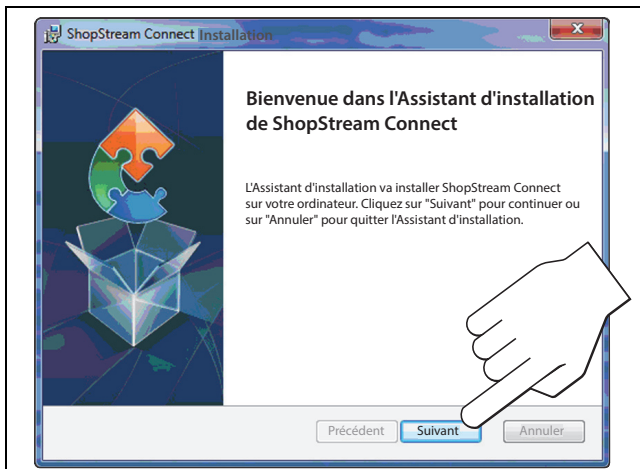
ShopStream Connect Installation

Bienvenue dans l'Assistant d'installation de ShopStream Connect

L'Assistant d'installation va installer ShopStream Connect sur votre ordinateur. Cliquez sur "Suivant" pour continuer ou sur "Annuler" pour quitter l'Assistant d'installation.

Précédent
Suivant
Annuler